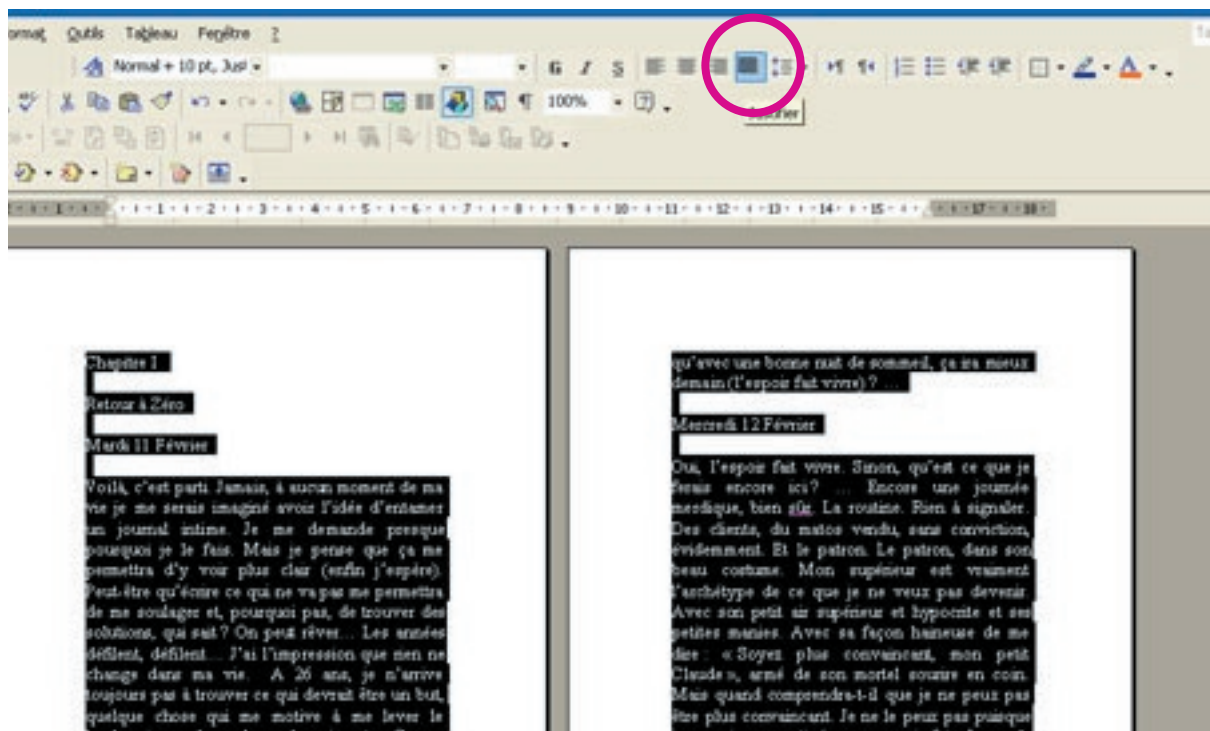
ormat Outils Tableau Fenêtre ?

Normal + 10 pt, Jus

G I S

100%

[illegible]stifier

· 1 · 2 · 3 · 4 · 5 · 6 · 7 · 8 · 9 · 10 · 11 · 12 · 13 · 14 · 15 · 17 · 18

Chapitre I

Retour à Zéro

Mardi 11 Février

Voilà, c'est parti. Jamais, à aucun moment de ma vie je me serais imaginé avoir l'idée d'entamer un journal intime. Je me demande presque pourquoi je le fais. Mais je pense que ça me permettra d'y voir plus clair (enfin j'espère). Peut-être qu'écrire ce qui ne va pas me permettra de me soulager et, pourquoi pas, de trouver des solutions, qui sait ? On peut rêver… Les années défilent, défilent… J'ai l'impression que rien ne change dans ma vie. A 26 ans, je n'arrive toujours pas à trouver ce qui devrait être un but, quelque chose qui me motive à me lever le

qu'avec une bonne nuit de sommeil, ça ira mieux demain (l'espoir fait vivre) ? …

Mercredi 12 Février

Oui, l'espoir fait vivre. Sinon, qu'est ce que je ferais encore ici? … Encore une journée merdique, bien sûr. La routine. Rien à signaler. Des clients, du matos vendu, sans conviction, évidemment. Et le patron. Le patron, dans son beau costume. Mon supérieur est vraiment l'archétype de ce que je ne veux pas devenir. Avec son petit air supérieur et hypocrite et ses petites manies. Avec sa façon haineuse de me dire : « Soyez plus convaincant, mon petit Claude », armé de son mortel sourire en coin. Mais quand comprendra-t-il que je ne peux pas être plus convaincant. Je ne le peux pas puisque